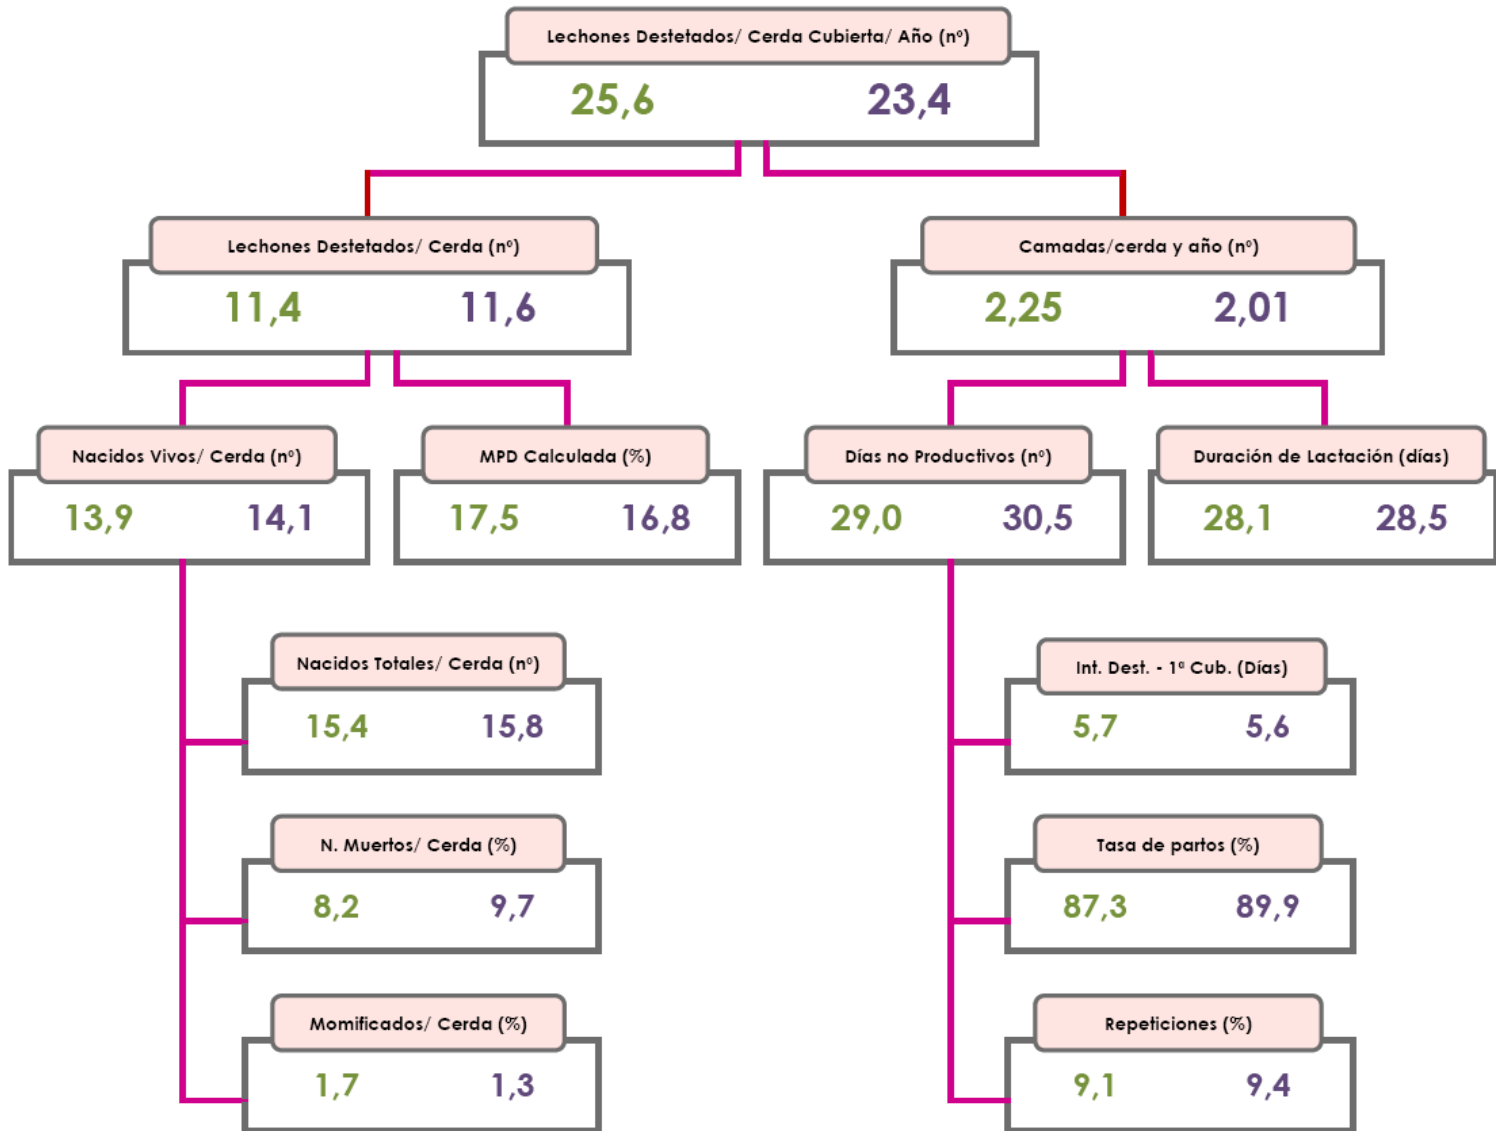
Lechones Destetados/ Cerda Cubierta/ Año (nº)
25,6 23,4

Lechones Destetados/ Cerda (nº)
11,4 11,6

Camadas/cerda y año (nº)
2,25 2,01

Nacidos Vivos/ Cerda (nº)
13,9 14,1

MPD Calculada (%)
17,5 16,8

Días no Productivos (nº)
29,0 30,5

Duración de Lactación (días)
28,1 28,5

Nacidos Totales/ Cerda (nº)
15,4 15,8

N. Muertos/ Cerda (%)
8,2 9,7

Momificados/ Cerda (%)
1,7 1,3

Int. Dest. - 1ª Cub. (Días)
5,7 5,6

Tasa de partos (%)
87,3 89,9

Repeticiones (%)
9,1 9,4